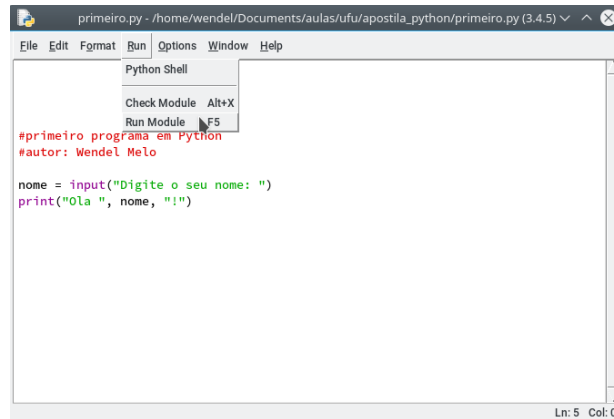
primeiro.py - /home/wendel/Documents/aulas/ufu/apostila_python/primeiro.py (3.4.5)

File Edit Format Run Options Window Help

Python Shell

Check Module Alt+X
Run Module F5

#primeiro programa em Python
#autor: Wendel Melo

nome = input("Digite o seu nome: ")
print("Ola ", nome, "!")

Ln: 5 Col: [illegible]